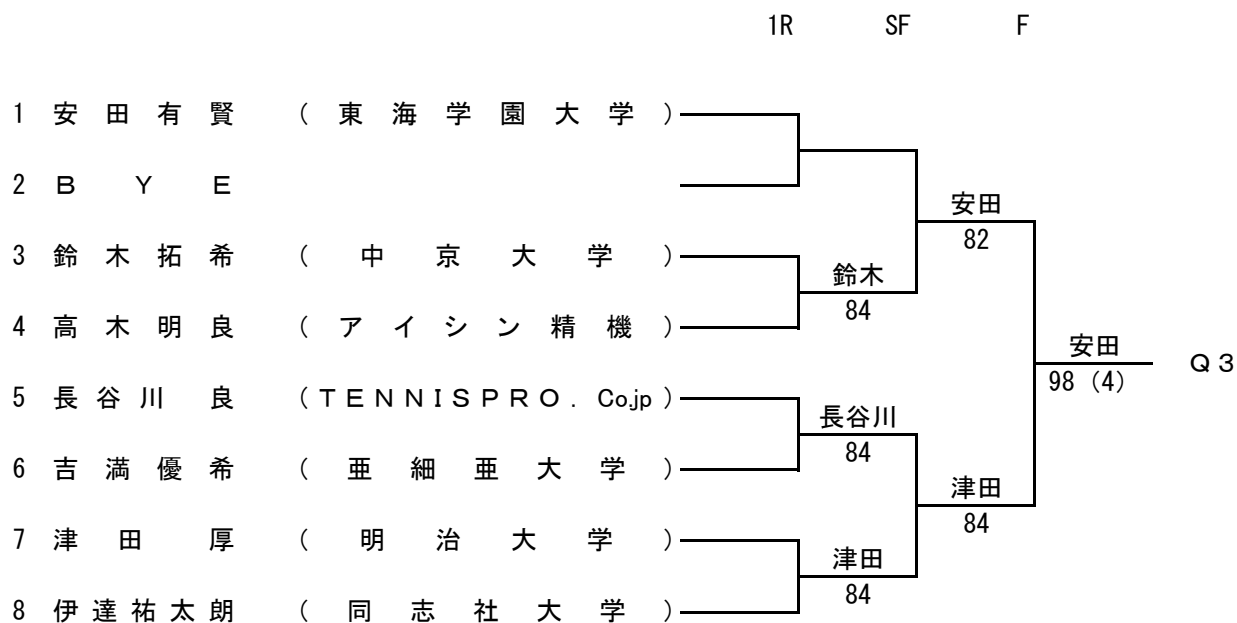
1R SF F

1 安田有賢 （東海学園大学）
2 BYE
3 鈴木拓希 （中京大学）
4 高木明良 （アイシン精機）
5 長谷川良 （TENNISPRO. Co.jp）
6 吉満優希 （亜細亜大学）
7 津田厚 （明治大学）
8 伊達祐太朗 （同志社大学）

鈴木
84

長谷川
84

津田
84

安田
82

津田
84

安田
98 (4)

Q3